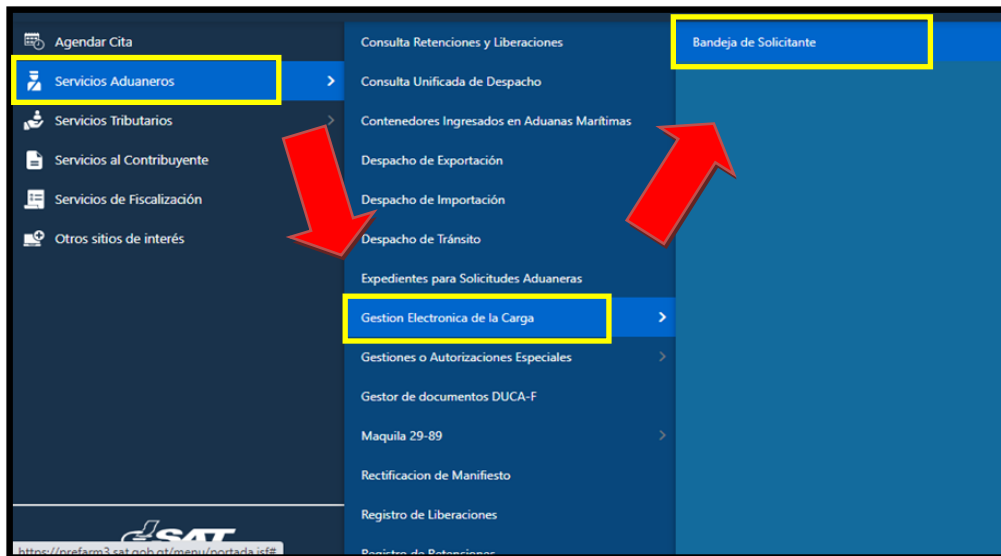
Agendar Cita
Servicios Aduaneros
Servicios Tributarios
Servicios al Contribuyente
Servicios de Fiscalización
Otros sitios de interés

Consulta Retenciones y Liberaciones
Consulta Unificada de Despacho
Contenedores Ingresados en Aduanas Marítimas
Despacho de Exportación
Despacho de Importación
Despacho de Tránsito
Expedientes para Solicitudes Aduaneras
Gestion Electronica de la Carga
Gestiones o Autorizaciones Especiales
Gestor de documentos DUCA-F
Maquila 29-89
Rectificacion de Manifiesto
Registro de Liberaciones
Registro de Retenciones

Bandeja de Solicitante

SAT
https://prefarm3.sat.gob.gt/menu/portada.jsf#